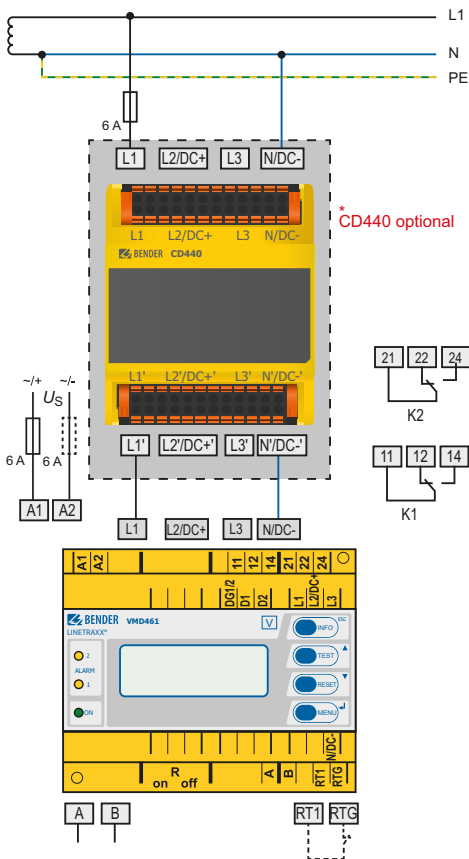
L1
N
PE
6 A
L1
L2/DC+
L3
N/DC-
L1
L2/DC+
L3
N/DC-
BENDER
CD440
* CD440 optional
L1'
L2'/DC+'
L3'
N'/DC-'
L1'
L2'/DC+'
L3'
N'/DC-'
~/+
~/-
$U_S$
6 A
6 A
A1
A2
21
22
24
K2
11
12
14
K1
L1
L2/DC+
L3
N/DC-
A1
A2
11
12
14
21
22
24
DG1/2
D1
D2
L1
L2/DC+
L3
BENDER
LINETRAXX®
VMD461
V
INFO
ESC
TEST
RESET
MENU
2
ALARM
1
ON
N/DC-
on
R
off
A
B
RT1
RTG
A
B
RT1
RTG